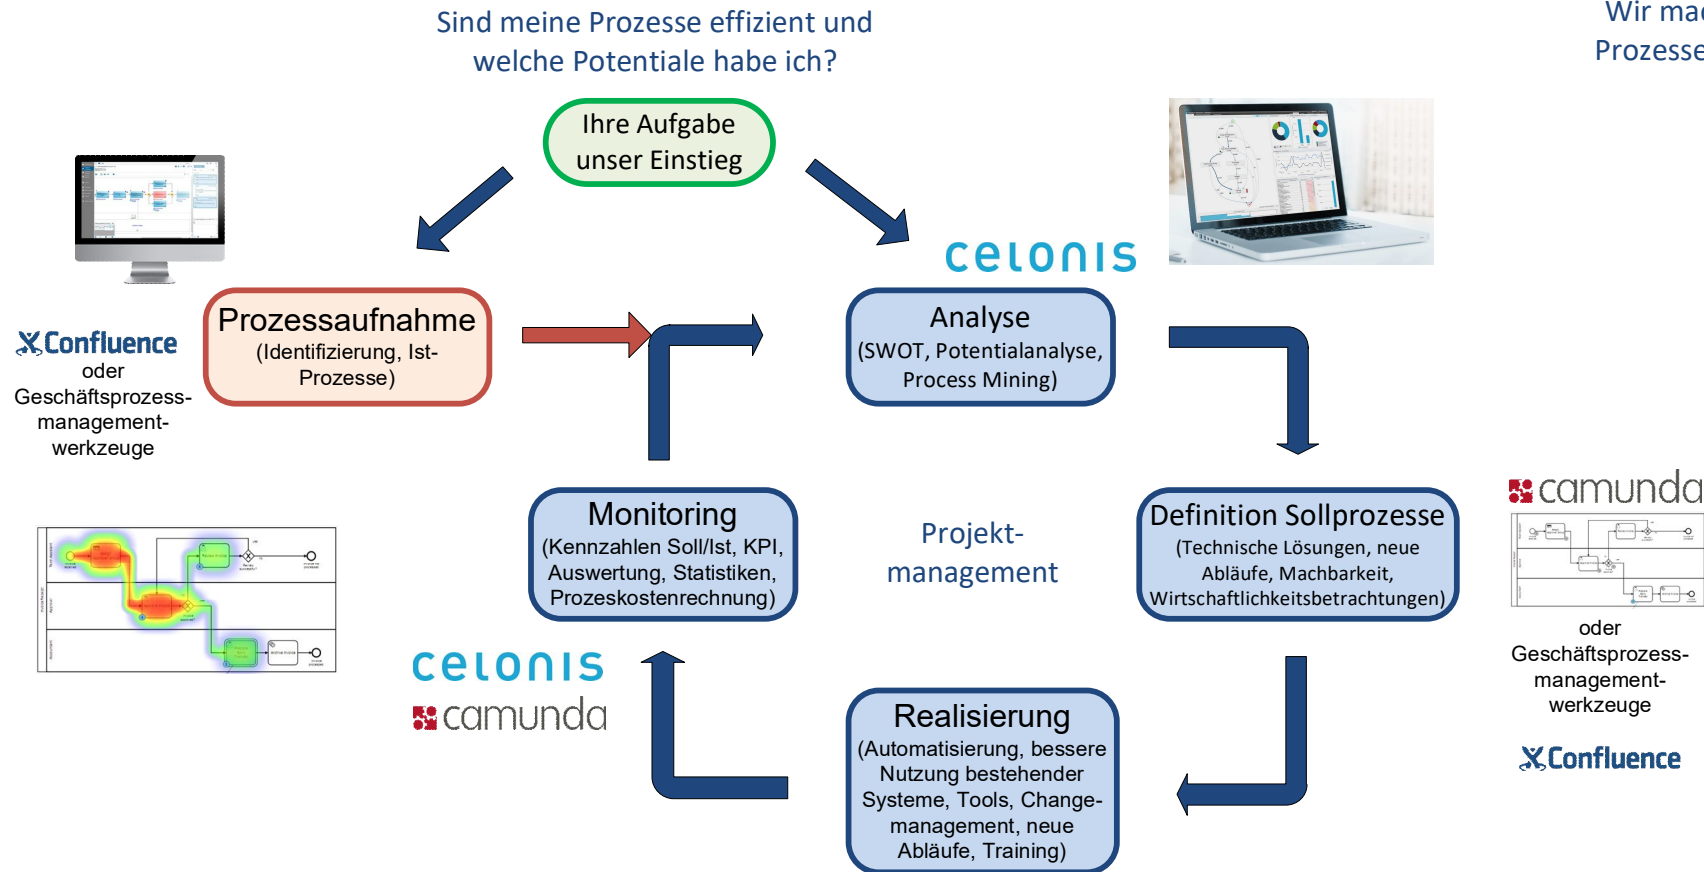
Sind meine Prozesse effizient und welche Potentiale habe ich?

Wir ma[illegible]
Prozesse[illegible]

Ihre Aufgabe unser Einstieg

celonis

Confluence
oder
Geschäftsprozess-management-werkzeuge

Prozessaufnahme
(Identifizierung, Ist-Prozesse)

Analyse
(SWOT, Potentialanalyse, Process Mining)

camunda

Monitoring
(Kennzahlen Soll/Ist, KPI, Auswertung, Statistiken, Prozeskostenrechnung)

Projekt-management

Definition Sollprozesse
(Technische Lösungen, neue Abläufe, Machbarkeit, Wirtschaftlichkeitsbetrachtungen)

oder
Geschäftsprozess-management-werkzeuge

Confluence

celonis
camunda

Realisierung
(Automatisierung, bessere Nutzung bestehender Systeme, Tools, Change-management, neue Abläufe, Training)